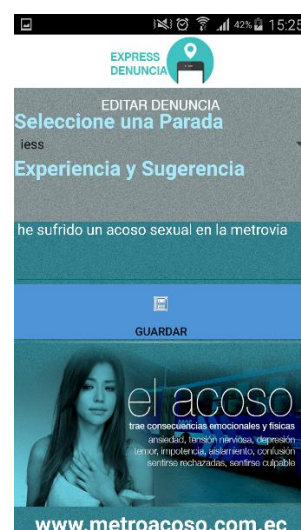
42% 15:25

EXPRESS DENUNCIA

EDITAR DENUNCIA

Seleccione una Parada

iess

Experiencia y Sugerencia

he sufrido un acoso sexual en la metrovia

GUARDAR

el acoso

trae consecuencias emocionales y fisicas

ansiedad, tensión nerviosa, depresión temor, impotencia, aislamiento, confusión sentirse rechazadas, sentirse culpable

www.metroacoso.com.ec